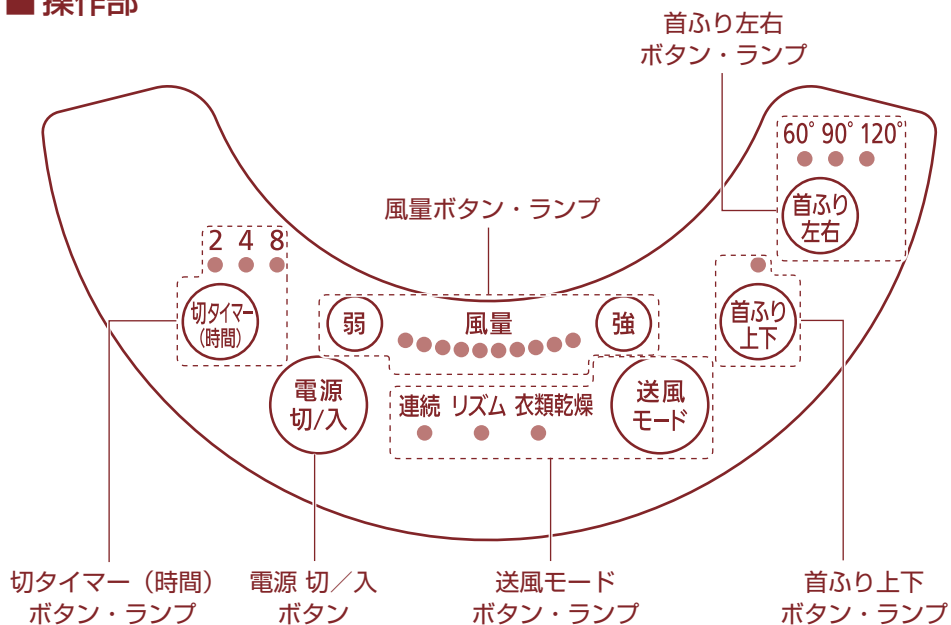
■ 操作部

首ふり左右
ボタン・ランプ

60° 90° 120°

首ふり
左右

風量ボタン・ランプ

2 4 8

切タイマー
(時間)

弱 風量 強

首ふり
上下

電源
切/入

連続 リズム 衣類乾燥

送風
モード

切タイマー（時間）
ボタン・ランプ

電源 切／入
ボタン

送風モード
ボタン・ランプ

首ふり上下
ボタン・ランプ